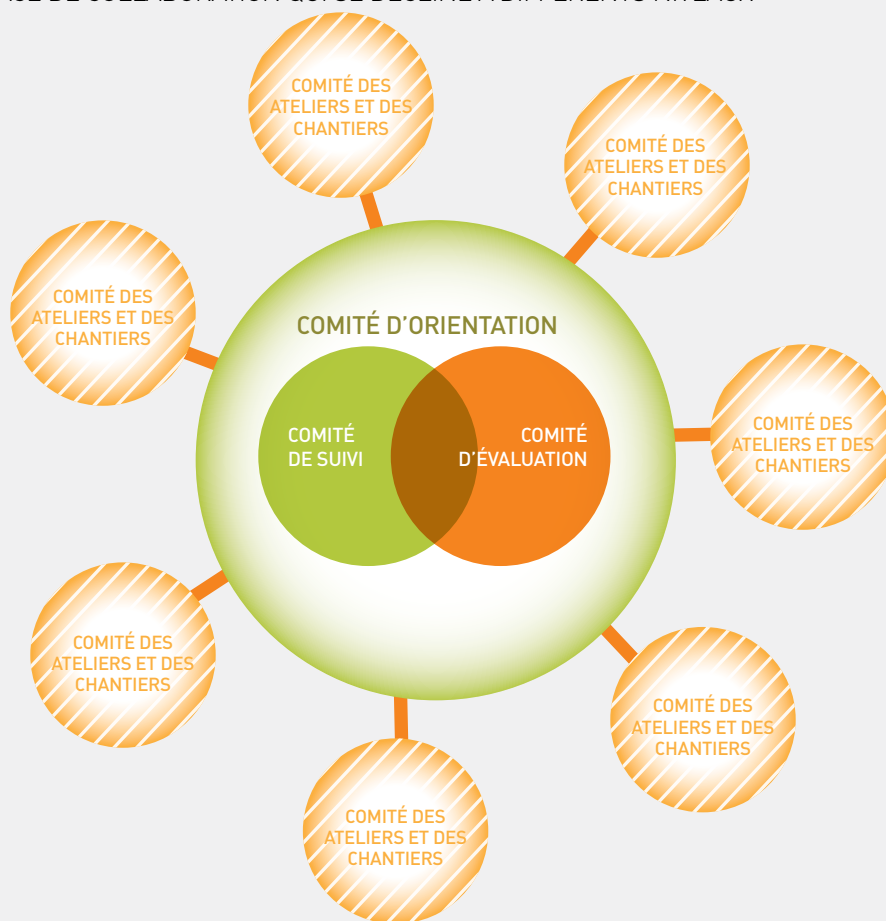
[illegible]

COMITÉ DES ATELIERS ET DES CHANTIERS

COMITÉ DES ATELIERS ET DES CHANTIERS

COMITÉ DES ATELIERS ET DES CHANTIERS

COMITÉ D'ORIENTATION

COMITÉ DE SUIVI

COMITÉ D'ÉVALUATION

COMITÉ DES ATELIERS ET DES CHANTIERS

COMITÉ DES ATELIERS ET DES CHANTIERS

COMITÉ DES ATELIERS ET DES CHANTIERS

COMITÉ DES ATELIERS ET DES CHANTIERS